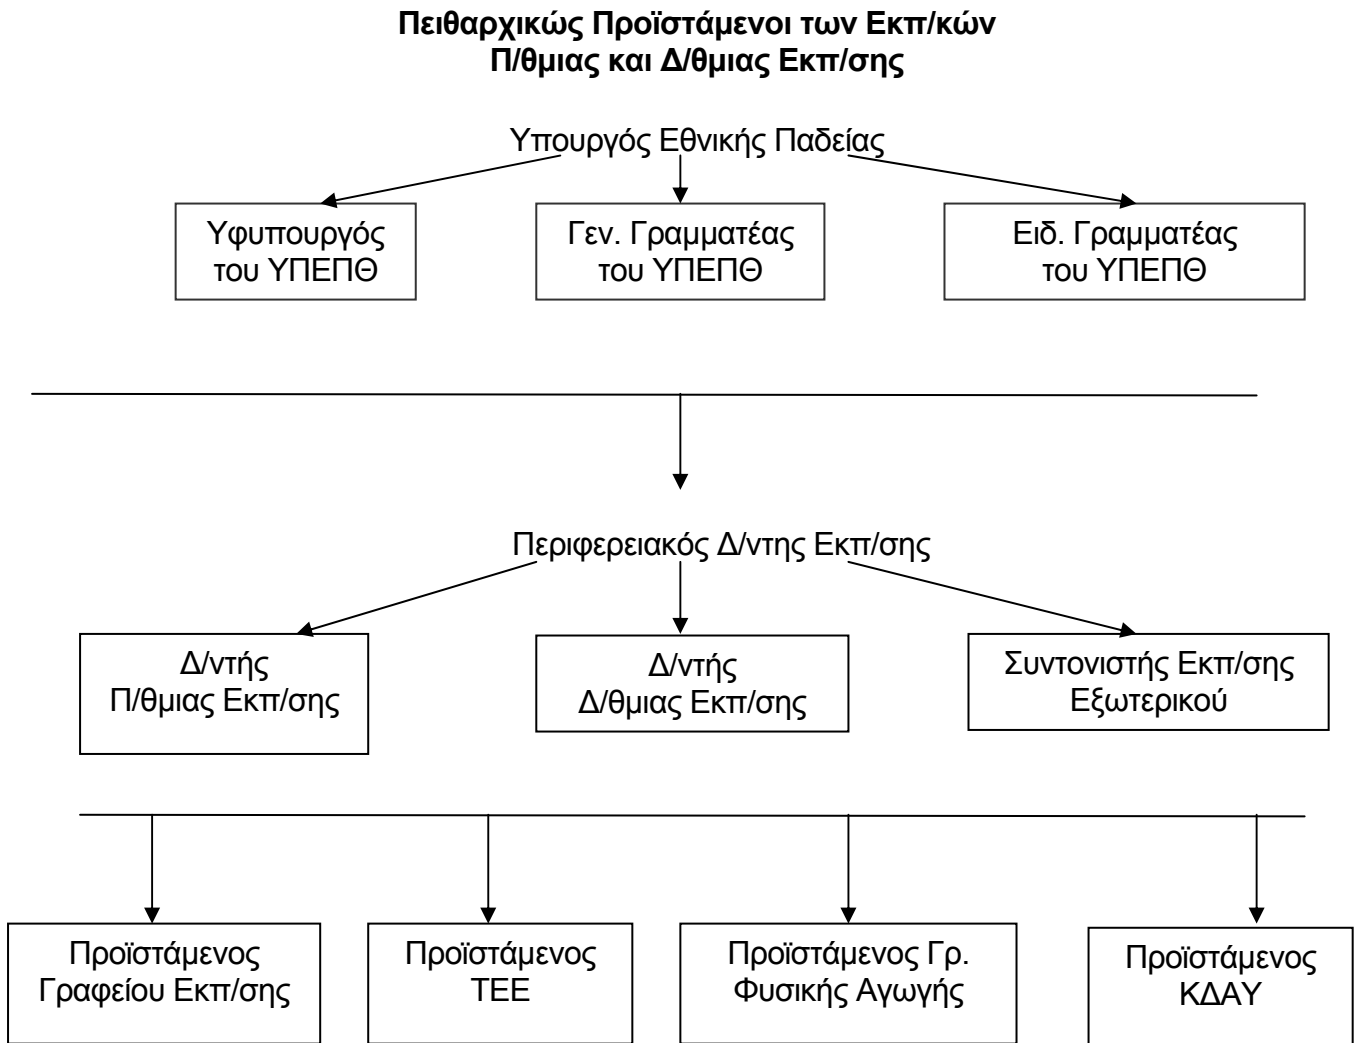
Πειθαρχικώς Προϊστάμενοι των Εκπ/κών
Π/θμιας και Δ/θμιας Εκπ/σης

Υπουργός Εθνικής Παδείας

Υφυπουργός του ΥΠΕΠΘ

Γεν. Γραμματέας του ΥΠΕΠΘ

Ειδ. Γραμματέας του ΥΠΕΠΘ

Περιφερειακός Δ/ντης Εκπ/σης

Δ/ντής Π/θμιας Εκπ/σης

Δ/ντής Δ/θμιας Εκπ/σης

Συντονιστής Εκπ/σης Εξωτερικού

Προϊστάμενος Γραφείου Εκπ/σης

Προϊστάμενος ΤΕΕ

Προϊστάμενος Γρ. Φυσικής Αγωγής

Προϊστάμενος ΚΔΑΥ